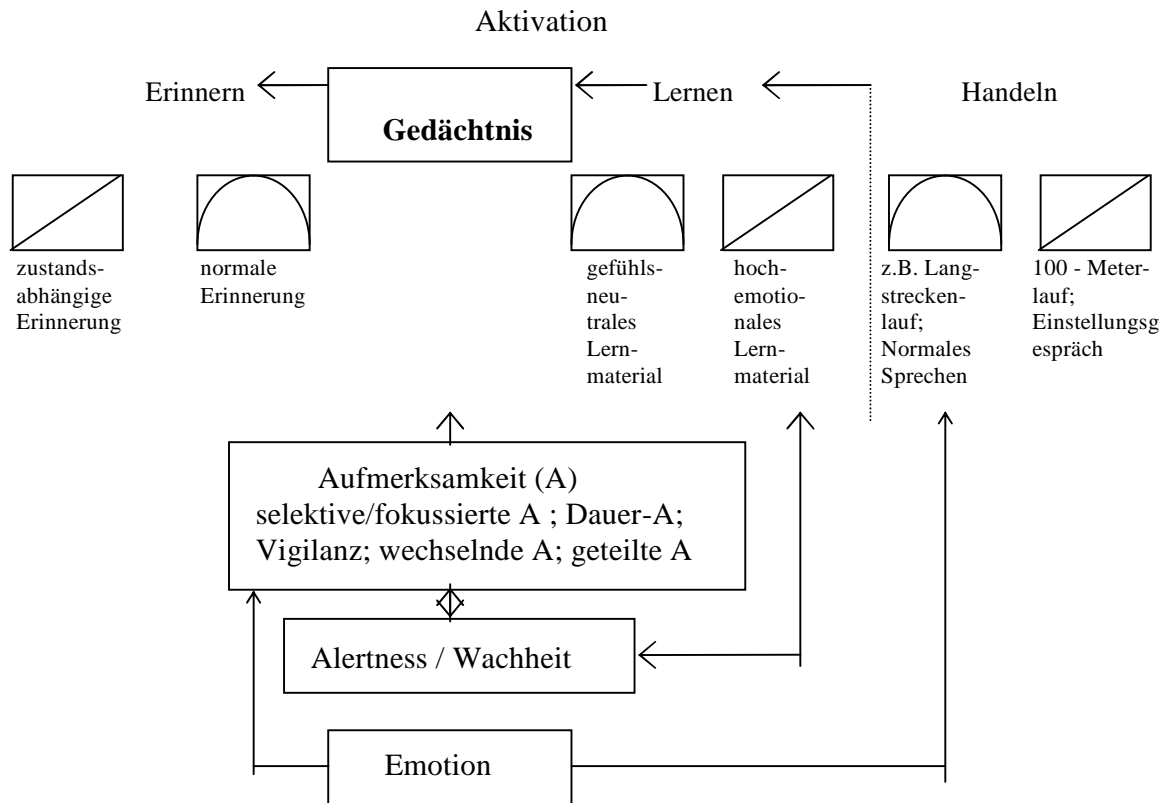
Aktivation

Erinnern

Gedächtnis

Lernen

Handeln

zustandsabhängige Erinnerung

normale Erinnerung

gefühlsneutrales Lernmaterial

hochemotionales Lernmaterial

z.B. Langstreckenlauf; Normales Sprechen

100 - Meterlauf; Einstellungsgespräch

Aufmerksamkeit (A)
selektive/fokussierte A ; Dauer-A; Vigilanz; wechselnde A; geteilte A

Alertness / Wachheit

Emotion